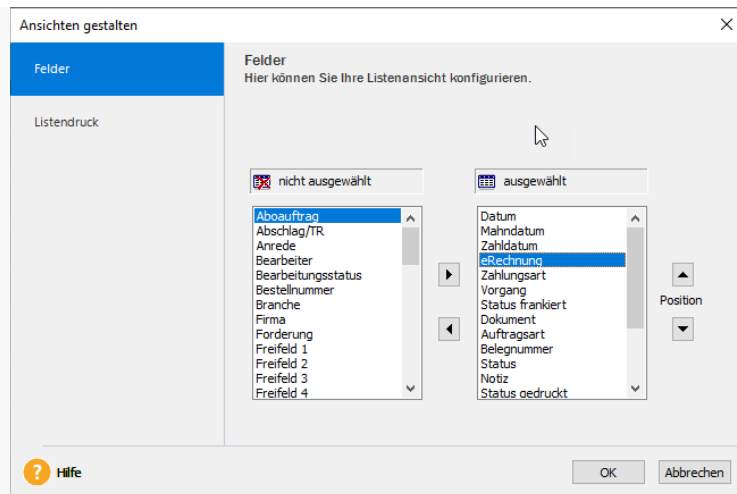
Ansichten gestalten

Felder

Listendruck

Felder
Hier können Sie Ihre Listenansicht konfigurieren.

nicht ausgewählt

Aboauftrag
Abschlag/TR
Anrede
Bearbeiter
Bearbeitungsstatus
Bestellnummer
Branche
Firma
Forderung
Freifeld 1
Freifeld 2
Freifeld 3
Freifeld 4

ausgewählt

Datum
Mahndatum
Zahldatum
eRechnung
Zahlungsart
Vorgang
Status frankiert
Dokument
Auftragsart
Belegnummer
Status
Notiz
Status gedruckt

Position

Hilfe

OK

Abbrechen